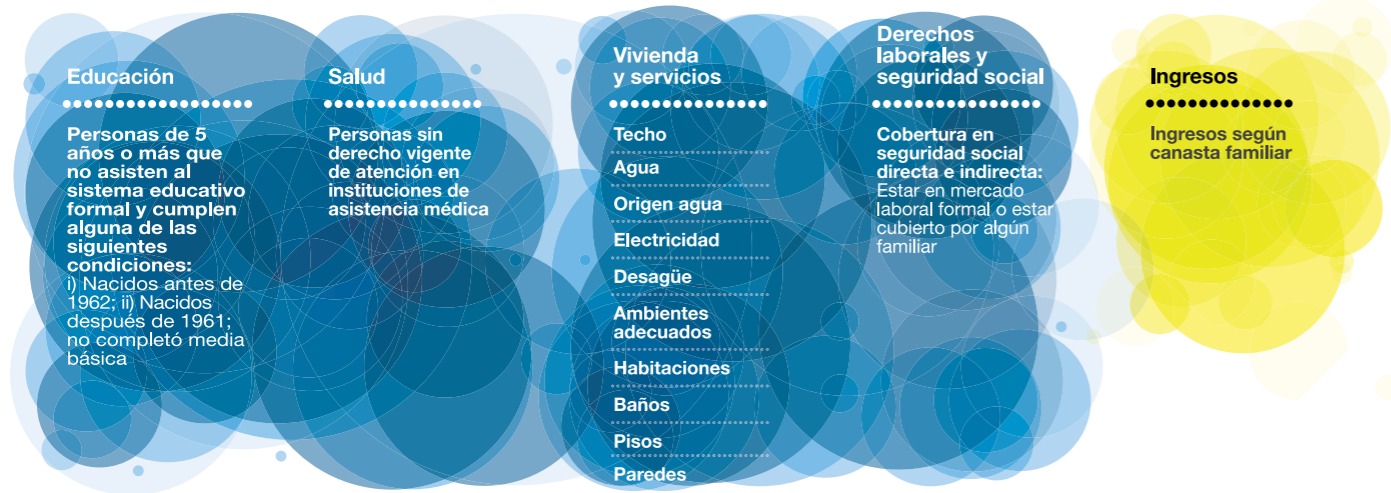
Educación

Personas de 5 años o más que no asisten al sistema educativo formal y cumplen alguna de las siguientes condiciones:
i) Nacidos antes de 1962; ii) Nacidos después de 1961; no completó media básica

Salud

Personas sin derecho vigente de atención en instituciones de asistencia médica

Vivienda y servicios

Techo

Agua

Origen agua

Electricidad

Desagüe

Ambientes adecuados

Habitaciones

Baños

Pisos

Paredes

Derechos laborales y seguridad social

Cobertura en seguridad social directa e indirecta:
Estar en mercado laboral formal o estar cubierto por algún familiar

Ingresos

Ingresos según canasta familiar